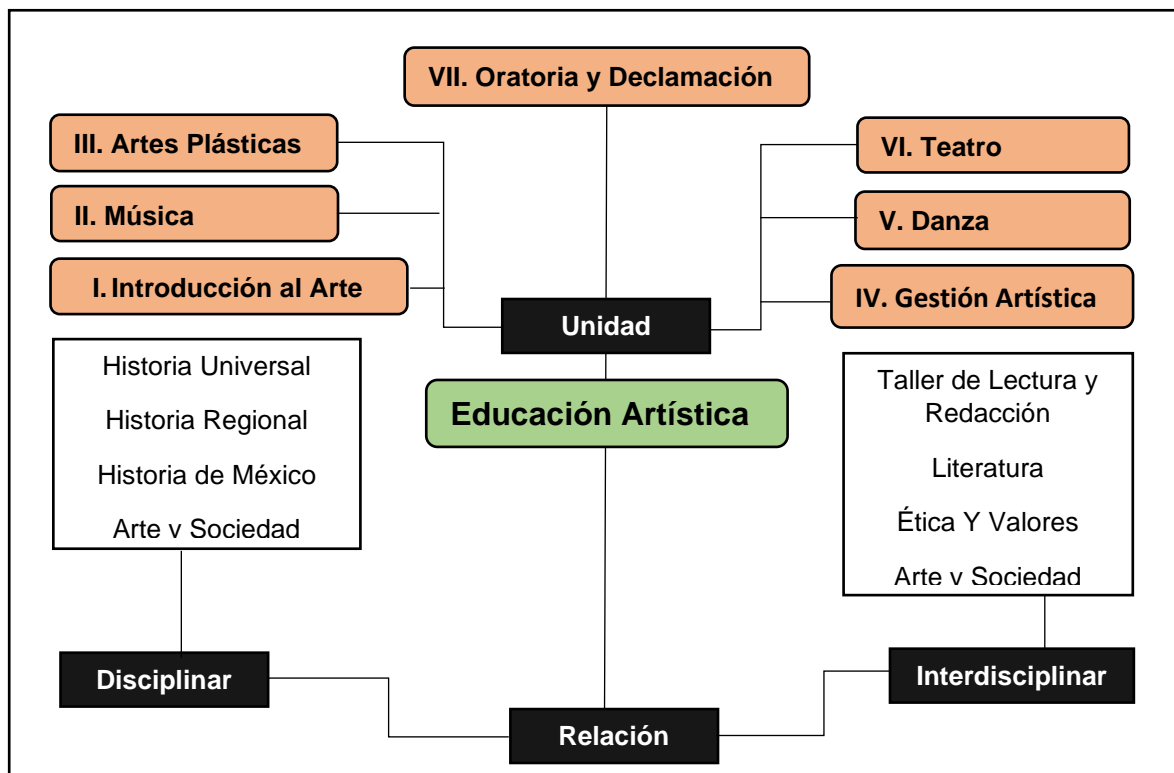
VII. Oratoria y Declamación

III. Artes Plásticas

II. Música

I. Introducción al Arte

VI. Teatro

V. Danza

IV. Gestión Artística

Unidad

Educación Artística

Historia Universal

Historia Regional

Historia de México

Arte y Sociedad

Taller de Lectura y Redacción

Literatura

Ética Y Valores

Arte y Sociedad

Disciplinar

Interdisciplinar

Relación